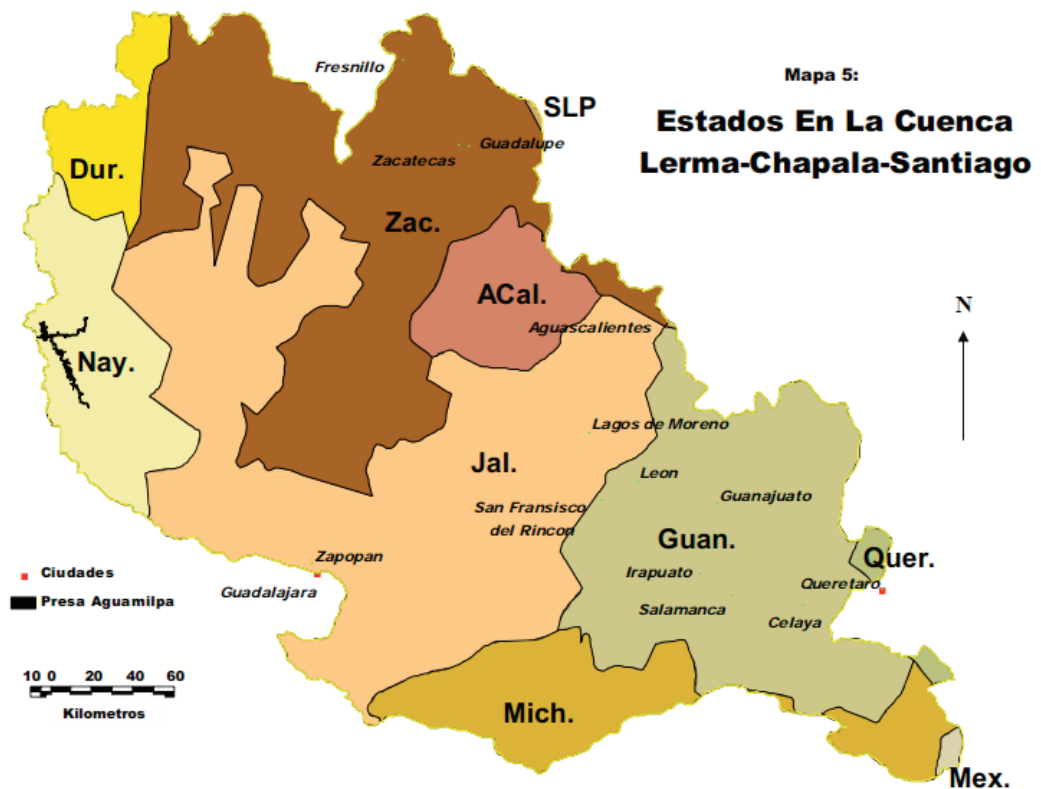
Mapa 5:

Estados En La Cuenca Lerma-Chapala-Santiago

Fresnillo

SLP

Guadalupe

Zacatecas

Dur.

Zac.

ACal.

Aguascalientes

Nay.

N

Lagos de Moreno

Jal.

Leon

Guanajuato

San Fransisco del Rincon

Guan.

Quer.

Ciudades

Zapopan

Irapuato

Queretaro

Presa Aguamilpa

Guadalajara

Salamanca

Celaya

10 0 20 40 60

Kilometros

Mich.

Mex.